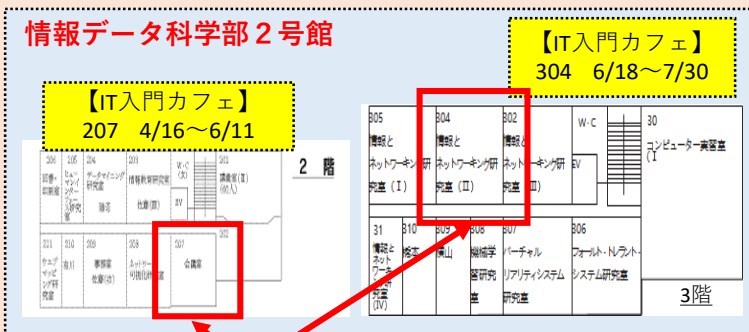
情報データ科学部２号館

【IT入門カフェ】
207　4/16～6/11

【IT入門カフェ】
304　6/18～7/30

2　階

205
ヒューマンインターフェース研究室

204
データマイニング研究室
講座

203
情報教育研究室
仕室(III)

W・C
(女)

EV

202
講義室(II)
(80人)

206
図書・読書室

211
ウェブマッピング研究室

210
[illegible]

209
事務室
仕室(II)

208
ネットワーク可視化研究室

207
会議室

202

305
情報とネットワーキング研究室（Ｉ）

304
情報とネットワーキング研究室（II）

302
情報とネットワーキング研究室（III）

W・C

EV

30
コンピューター実習室
（I

31
情報とネットワーク研究室
(IV)

310
校本

309
横山

308
画像情報研究室

307
バーチャルリアリティシステム研究室

306
フォールト・トレラントシステム研究室

3階